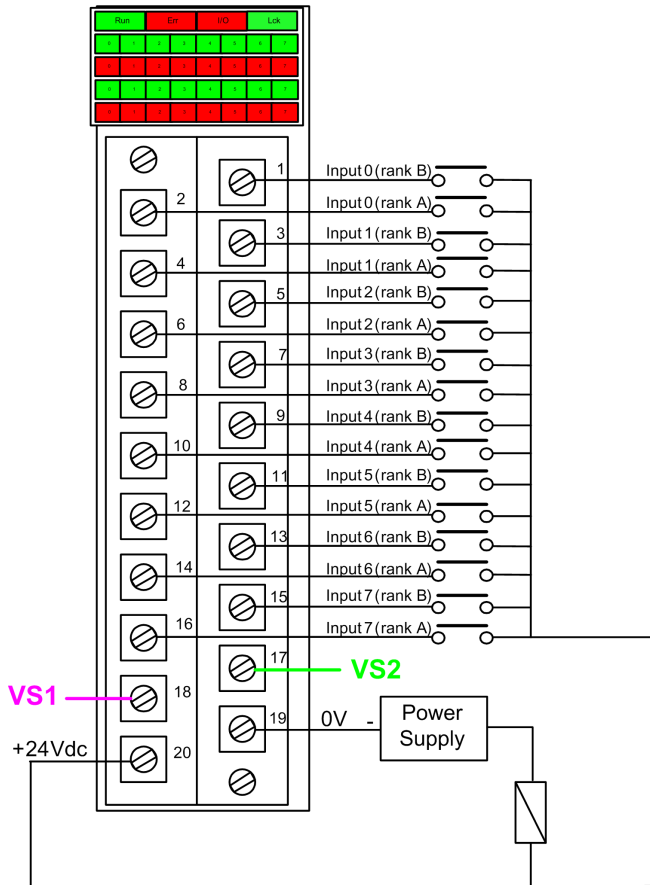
Run Err. I/O Lck

0 1 2 3 4 5 6 7

0 1 2 3 4 5 6 7

0 1 2 3 4 5 6 7

0 1 2 3 4 5 6 7

1 Input 0 (rank B)
2 Input 0 (rank A)
3 Input 1 (rank B)
4 Input 1 (rank A)
5 Input 2 (rank B)
6 Input 2 (rank A)
7 Input 3 (rank B)
8 Input 3 (rank A)
9 Input 4 (rank B)
10 Input 4 (rank A)
11 Input 5 (rank B)
12 Input 5 (rank A)
13 Input 6 (rank B)
14 Input 6 (rank A)
15 Input 7 (rank B)
16 Input 7 (rank A)
17 VS2
VS1 18
19 0V - Power Supply
+24Vdc 20